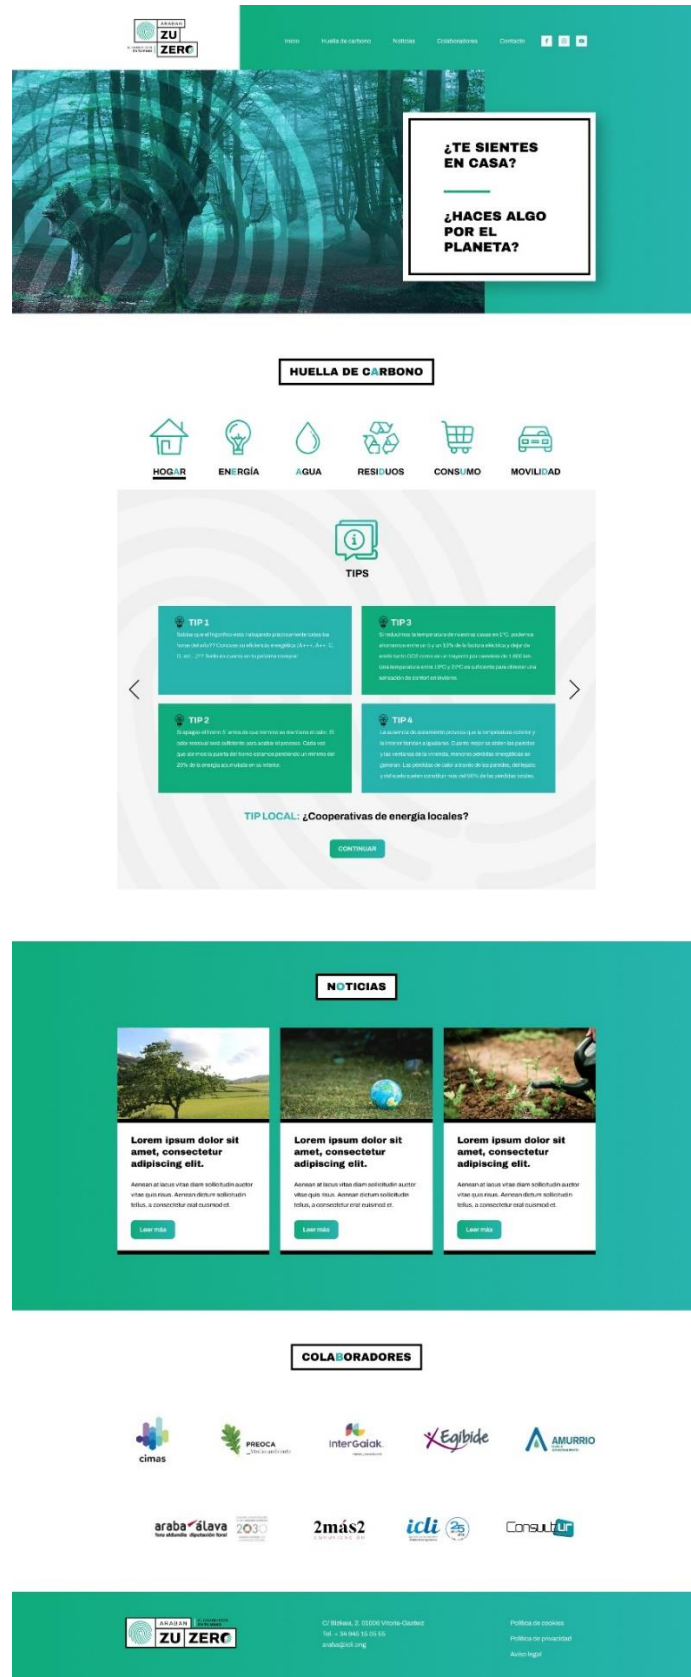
ARABAN ZU ZERO

Inicio Huella de carbono Noticias Colaboradores Contacto

¿TE SIENTES EN CASA?

¿HACES ALGO POR EL PLANETA?

HUELLA DE CARBONO

HOGAR ENERGÍA AGUA RESIDUOS CONSUMO MOVILIDAD

TIPS

TIP 1
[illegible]

TIP 3
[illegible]

TIP 2
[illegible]

TIP 4
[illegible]

TIP LOCAL: ¿Cooperativas de energía locales?

CONTINUAR

NOTICIAS

Lorem ipsum dolor sit amet, consectetur adipiscing elit.
Aenean at lacus vitae diam sollicitudin auctor vitae quis risus. Aenean dictum sollicitudin tellus, a consectetur erat euismod et.
Leer más

Lorem ipsum dolor sit amet, consectetur adipiscing elit.
Aenean at lacus vitae diam sollicitudin auctor vitae quis risus. Aenean dictum sollicitudin tellus, a consectetur erat euismod et.
Leer más

Lorem ipsum dolor sit amet, consectetur adipiscing elit.
Aenean at lacus vitae diam sollicitudin auctor vitae quis risus. Aenean dictum sollicitudin tellus, a consectetur erat euismod et.
Leer más

COLABORADORES

cimas PREOCA interGaiak Egibide AMURRIO

araba álava foru aldundia diputación foral 2030 2más2 icli Consultur

ARABAN ZU ZERO

C/ Bizkaia, 2. 01006 Vitoria-Gasteiz
Tel. + 34 945 15 05 55
araba@icli.org

Política de cookies
Política de privacidad
Aviso legal